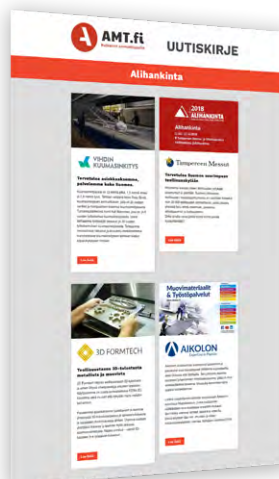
AMT.fi

UUTISKIRJE

Alihankinta

2018 ALIHANKINTA

Alihankinta

VIHDIN KUUMASINKITYS

Tervetuloa asiakkaaksemme, palvelemme koko Suomea.

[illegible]

Tampereen Messut

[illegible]

3D FORMTECH

Teollisuustason 3D-tulostusta metallista ja muovista

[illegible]

Muovimateriaalit & Työstöpalvelut

AIKOLON

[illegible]